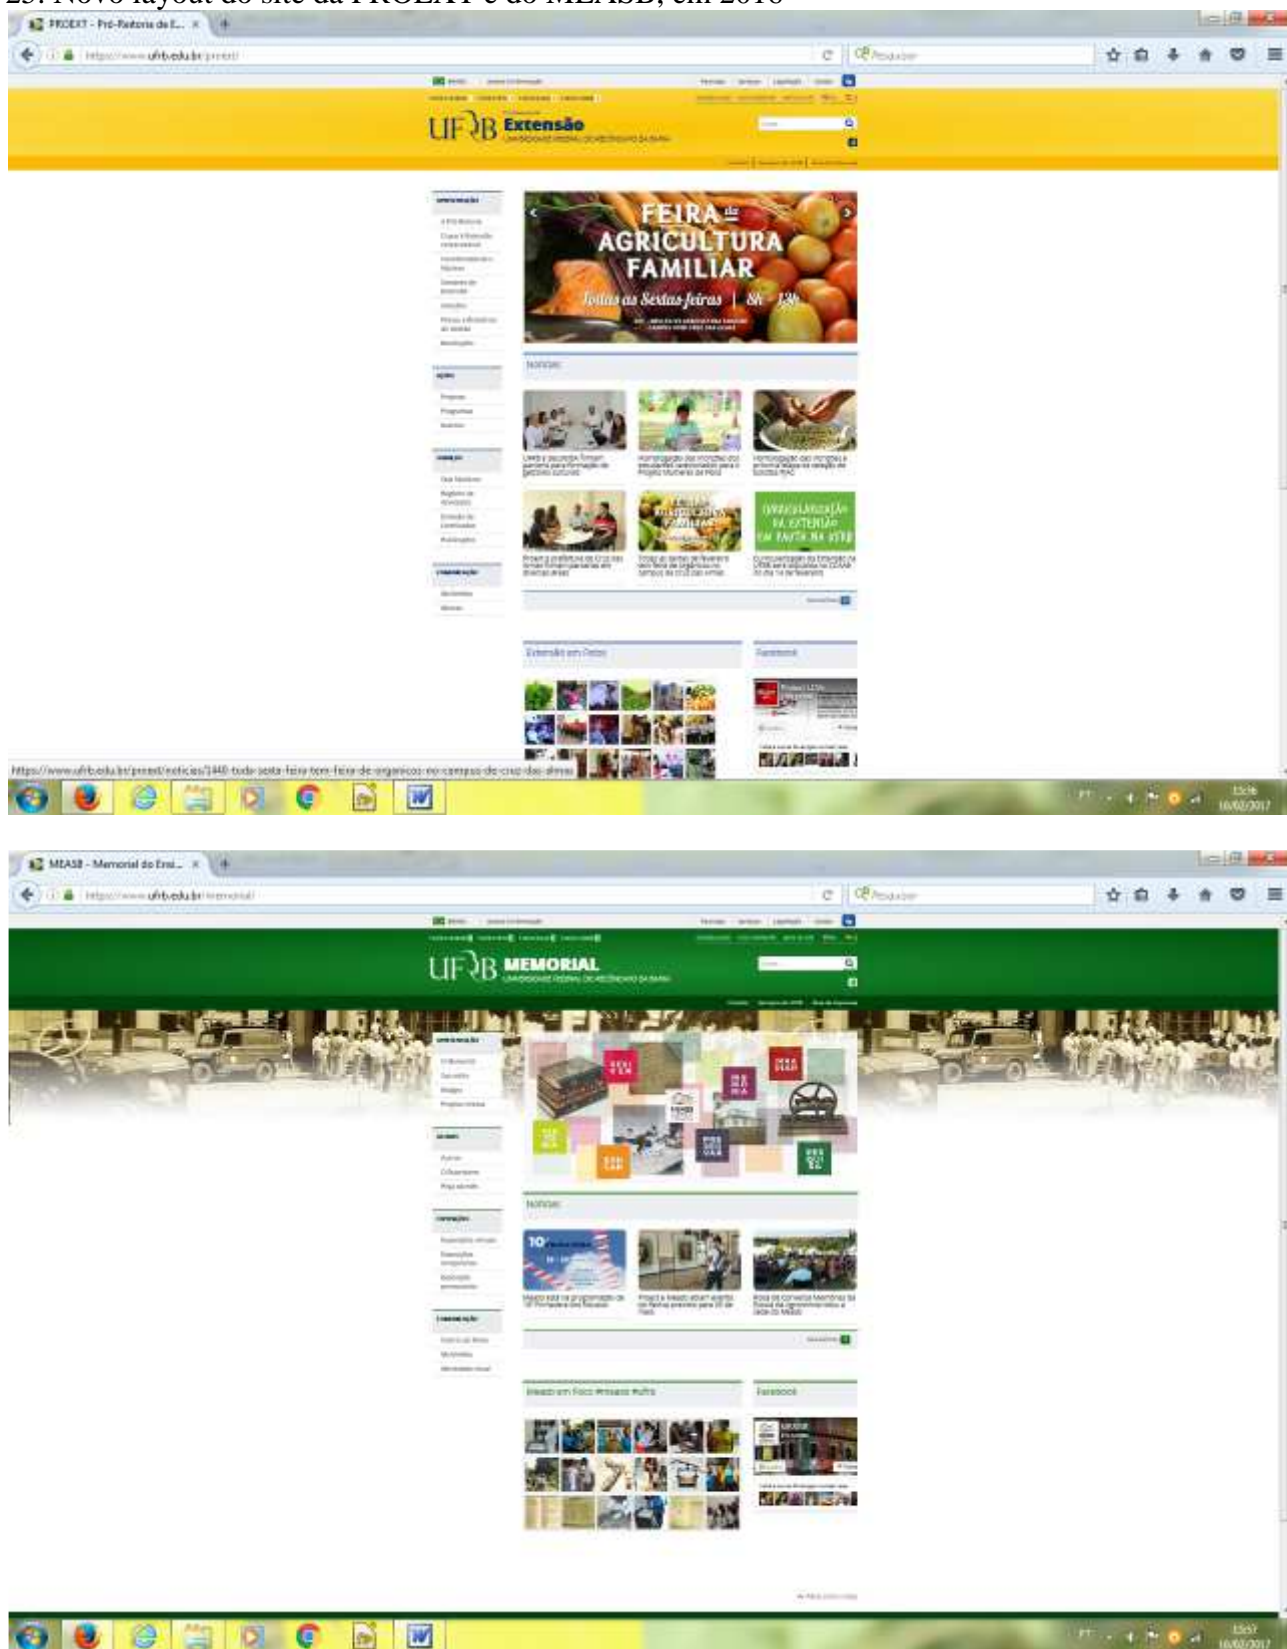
25. Novo layout do site da PROEXT e do MEASB, em 2016

PROEXT - Pró-Reitoria de E...

https://www.ufrb.edu.br/proext

UFRB Extensão
UNIVERSIDADE FEDERAL DO RECÔNCAVO DA BAHIA

FEIRA de AGRICULTURA FAMILIAR
Todas as Sextas-feiras | 8h - 13h

Notícias

Extensão em Fotos

Facebook

https://www.ufrb.edu.br/proext/noticias/1440-toda-sexta-feira-tem-feira-de-organicos-no-campus-de-cruz-das-almas

13:56
10/02/2017

MEASB - Memorial do Ensi...

https://www.ufrb.edu.br/memorial

UFRB MEMORIAL
UNIVERSIDADE FEDERAL DO RECÔNCAVO DA BAHIA

Notícias

Facebook

13:57
10/02/2017